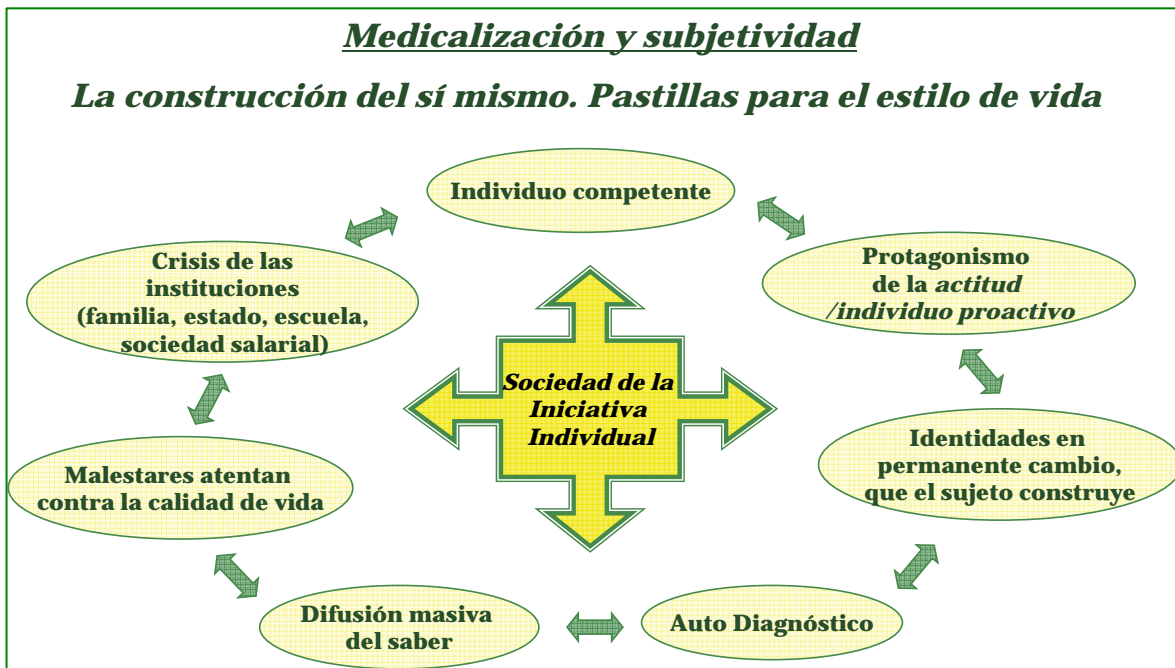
Medicalización y subjetividad

La construcción del sí mismo. Pastillas para el estilo de vida

Individuo competente

Protagonismo de la *actitud* /*individuo proactivo*

Identidades en permanente cambio, que el sujeto construye

Auto Diagnóstico

Difusión masiva del saber

Malestares atentan contra la calidad de vida

Crisis de las instituciones (familia, estado, escuela, sociedad salarial)

*Sociedad de la Iniciativa Individual*